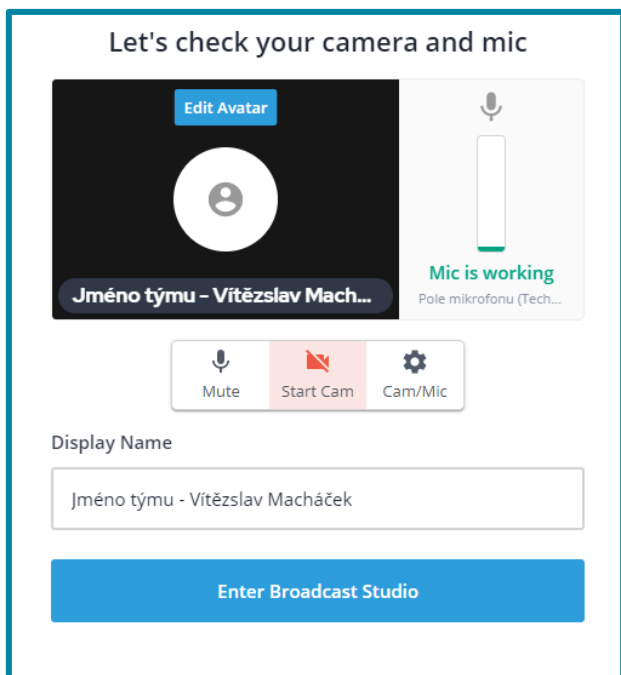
Let's check your camera and mic

Edit Avatar

Jméno týmu - Vítězslav Mach...

Mic is working

Pole mikrofonu (Tech...

Mute

Start Cam

Cam/Mic

Display Name

Jméno týmu - Vítězslav Macháček

Enter Broadcast Studio